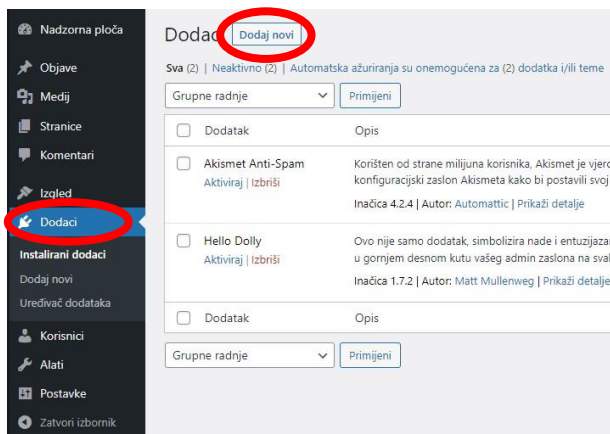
Nadzorna ploča
Objave
Medij
Stranice
Komentari
Izgled
Dodaci
Instalirani dodaci
Dodaj novi
Uređivač dodataka
Korisnici
Alati
Postavke
Zatvori izbornik

Dodac Dodaj novi

Sva (2) | Neaktivno (2) | Automatska ažuriranja su onemogućena za (2) dodatka i/ili teme

Grupne radnje | Primijeni

| | Dodatak | Opis |
|---|---|---|
| | Akismet Anti-Spam<br>Aktiviraj \| Izbriši | Korišten od strane milijuna korisnika, Akismet je vjero konfiguracijski zaslon Akismeta kako bi postavili svoj<br>Inačica 4.2.4 \| Autor: Automattic \| Prikaži detalje |
| | Hello Dolly<br>Aktiviraj \| Izbriši | Ovo nije samo dodatak, simbolizira nade i entuzijaza u gornjem desnom kutu vašeg admin zaslona na sval<br>Inačica 1.7.2 \| Autor: Matt Mullenweg \| Prikaži detalje |
| | Dodatak | Opis |

Grupne radnje | Primijeni